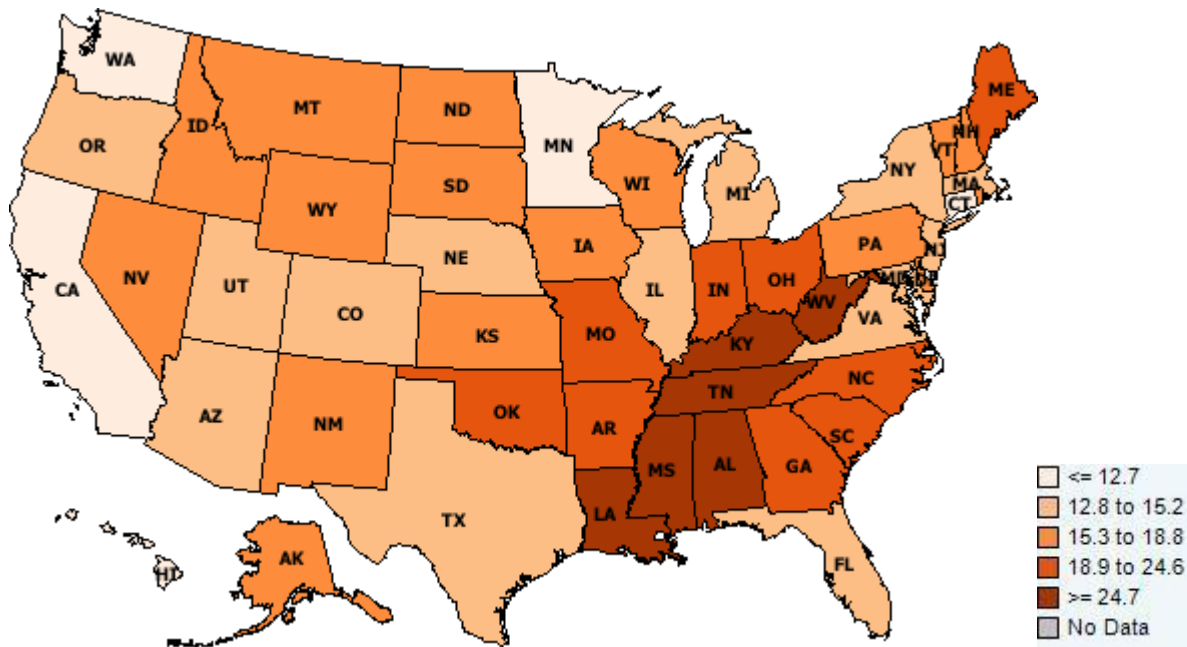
WA
MT
ND
MN
ME
OR
ID
SD
WI
MI
NY
VT
NH
MA
CT
WY
IA
PA
NJ
NV
NE
UT
CO
IL
IN
OH
WV
MD
CA
KS
MO
KY
VA
TN
NC
AZ
NM
OK
AR
SC
MS
AL
GA
TX
LA
FL
AK
HI
<= 12.7
12.8 to 15.2
15.3 to 18.8
18.9 to 24.6
>= 24.7
No Data